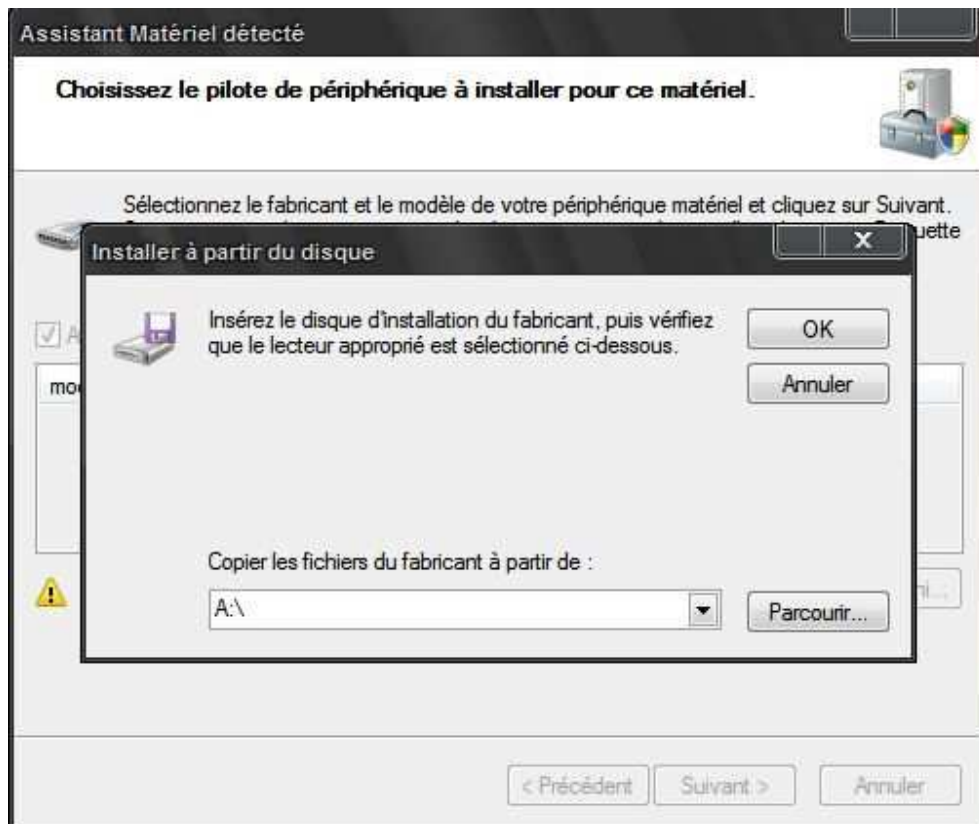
Assistant Matériel détecté

Choisissez le pilote de périphérique à installer pour ce matériel.

Sélectionnez le fabricant et le modèle de votre périphérique matériel et cliquez sur Suivant. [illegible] uette

Installer à partir du disque

x

Insérez le disque d'installation du fabricant, puis vérifiez que le lecteur approprié est sélectionné ci-dessous.

OK

Annuler

A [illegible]

mo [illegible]

Copier les fichiers du fabricant à partir de :

A:\

Parcourir...

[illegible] i...

< Précédent

Suivant >

Annuler